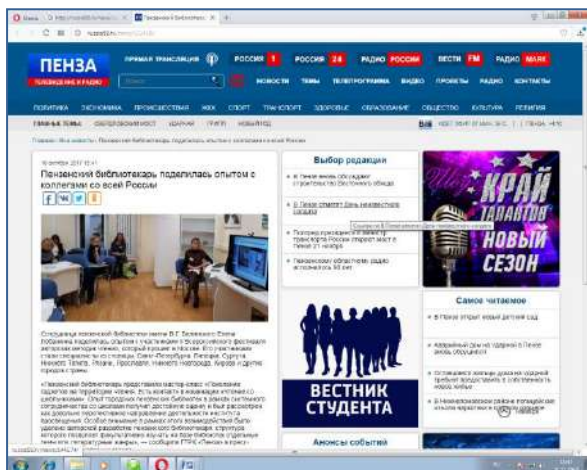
ПЕНЗА
ТЕЛЕВИДЕНИЕ И РАДИО

ПРЯМАЯ ТРАНСЛЯЦИЯ РОССИЯ 1 РОССИЯ 24 РАДИО РОССИИ ВЕСТИ FM РАДИО МАЯК

НОВОСТИ ТЕМЫ ТЕЛЕПРОГРАММА ВИДЕО ПРОЕКТЫ РАДИО КОНТАКТЫ

ПОЛИТИКА ЭКОНОМИКА ПРОИСШЕСТВИЯ ЖКХ СПОРТ ТРАНСПОРТ ЗДОРОВЬЕ ОБРАЗОВАНИЕ ОБЩЕСТВО КУЛЬТУРА РЕЛИГИЯ

Пензенский библиотекарь поделилась опытом с коллегами со всей России

Выбор редакции

Вестник студента

Анонсы событий

Край талантов новый сезон

Самое читаемое

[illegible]